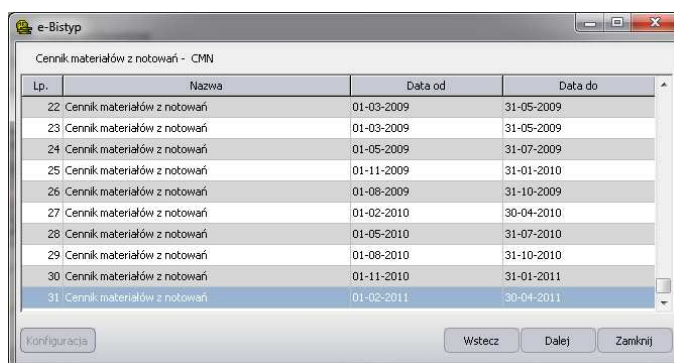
e-Bistyp

Cennik materiałów z notowań - CMN

| Lp. | Nazwa | Data od | Data do |
|---|---|---|---|
| 22 | Cennik materiałów z notowań | 01-03-2009 | 31-05-2009 |
| 23 | Cennik materiałów z notowań | 01-03-2009 | 31-05-2009 |
| 24 | Cennik materiałów z notowań | 01-05-2009 | 31-07-2009 |
| 25 | Cennik materiałów z notowań | 01-11-2009 | 31-01-2010 |
| 26 | Cennik materiałów z notowań | 01-08-2009 | 31-10-2009 |
| 27 | Cennik materiałów z notowań | 01-02-2010 | 30-04-2010 |
| 28 | Cennik materiałów z notowań | 01-05-2010 | 31-07-2010 |
| 29 | Cennik materiałów z notowań | 01-08-2010 | 31-10-2010 |
| 30 | Cennik materiałów z notowań | 01-11-2010 | 31-01-2011 |
| 31 | Cennik materiałów z notowań | 01-02-2011 | 30-04-2011 |

Konfiguracja

Wstecz Dalej Zamknij